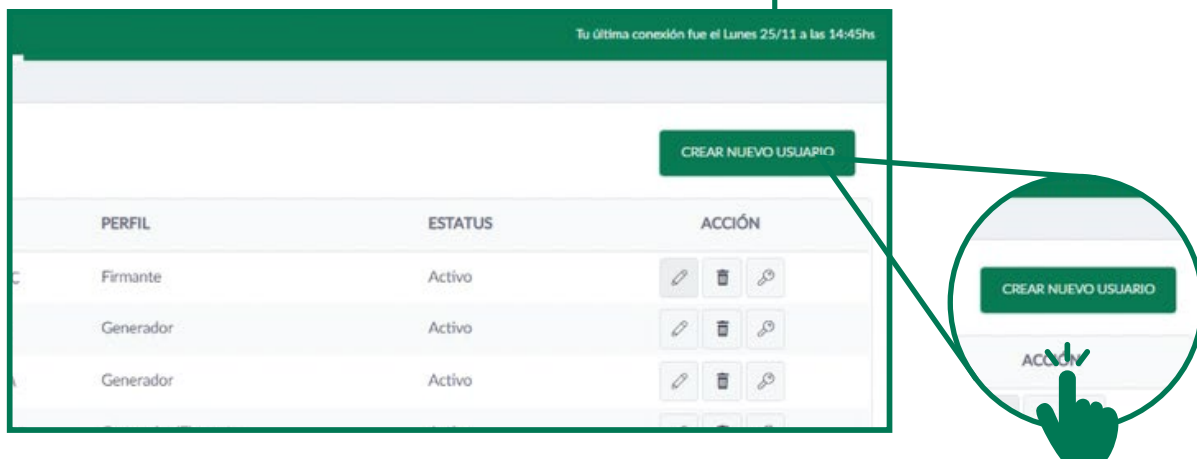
Tu última conexión fue el Lunes 25/11 a las 14:45hs

CREAR NUEVO USUARIO

| | PERFIL | ESTATUS | ACCIÓN |
|---|---|---|---|
| C | Firmante | Activo | |
| | Generador | Activo | |
| A | Generador | Activo | |

CREAR NUEVO USUARIO

ACCIÓN